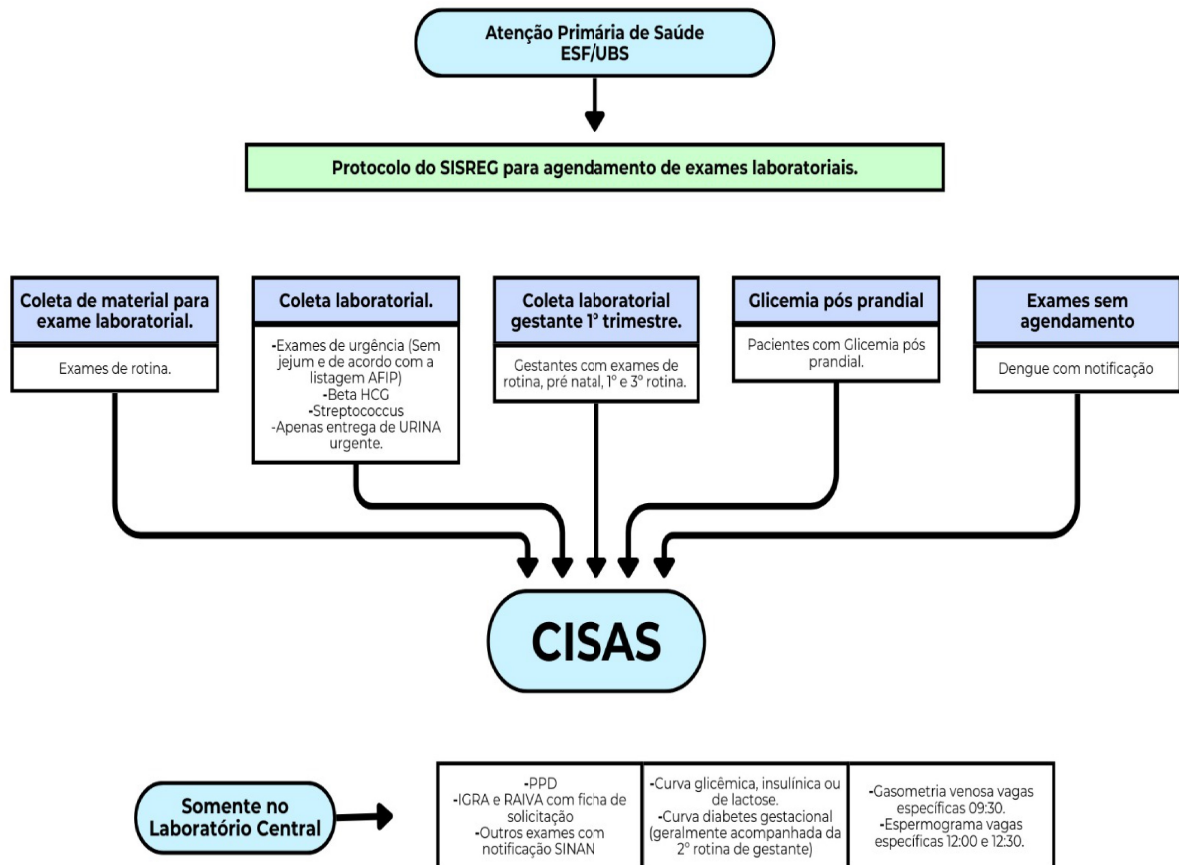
Atenção Primária de Saúde
ESF/UBS

Protocolo do SISREG para agendamento de exames laboratoriais.

Coleta de material para exame laboratorial.

Exames de rotina.

Coleta laboratorial.

-Exames de urgência (Sem jejum e de acordo com a listagem AFIP)
-Beta HCG
-Streptococcus
-Apenas entrega de URINA urgente.

Coleta laboratorial gestante 1° trimestre.

Gestantes com exames de rotina, pré natal, 1° e 3° rotina.

Glicemia pós prandial

Pacientes com Glicemia pós prandial.

Exames sem agendamento

Dengue com notificação

CISAS

Somente no Laboratório Central

| -PPD<br>-IGRA e RAIVA com ficha de solicitação<br>-Outros exames com notificação SINAN | -Curva glicêmica, insulínica ou de lactose.<br>-Curva diabetes gestacional (geralmente acompanhada da 2° rotina de gestante) | -Gasometria venosa vagas específicas 09:30.<br>-Espermograma vagas específicas 12:00 e 12:30. |
|---|---|---|